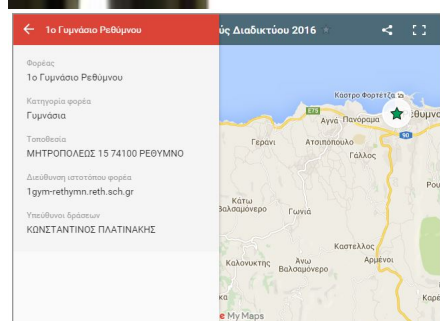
1ο Γυμνάσιο Ρεθύμνου

ύς Διαδικτύου 2016

Φορέας
1ο Γυμνάσιο Ρεθύμνου

Κατηγορία φορέα
Γυμνάσια

Τοποθεσία
ΜΗΤΡΟΠΟΛΕΩΣ 15 74100 ΡΕΘΥΜΝΟ

Διεύθυνση ιστοτόπου φορέα
1gym-rethymn.reth.sch.gr

Υπεύθυνοι δράσεων
ΚΩΝΣΤΑΝΤΙΝΟΣ ΠΛΑΤΙΝΑΚΗΣ

Κάστρο Φορτετζά
Ρέθυμ
Άγγα
Πανόρμα
Γεράνι
Ατσιπόπουλο
Γάλλος
Κάτω Βαλσαμόνερο
Γωνιά
Καστέλλος
Άνω Βαλσαμόνερο
Καλονύκτης
Αρμένοι
Καρέ
E75
90
My Maps